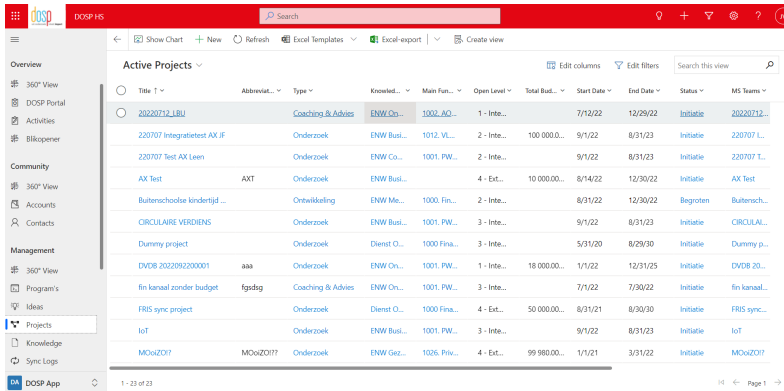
dosp DOSP HS

Search

JD

Overview
360° View
DOSP Portal
Activities
Blikopener

Community
360° View
Accounts
Contacts

Management
360° View
Program's
Ideas
Projects
Knowledge
Sync Logs

DA DOSP App

Show Chart + New Refresh Excel Templates Excel-export Create view

Active Projects

Edit columns Edit filters Search this view

| Title ↑ | Abbreviat... | Type | Knowled... | Main Fun... | Open Level | Total Bud... | Start Date | End Date | Status | MS Teams |
|---|---|---|---|---|---|---|---|---|---|---|
| 20220712_LBU | | Coaching & Advies | ENW On... | 1002. AO... | 1 - Inte... | | 7/12/22 | 12/29/22 | Initiatie | 20220712_... |
| 220707 Integratietest AX JF | | Onderzoek | ENW Busi... | 1012. VL... | 2 - Inte... | 100 000.0... | 9/1/22 | 8/31/23 | Initiatie | 220707 I... |
| 220707 Test AX Leen | | Onderzoek | ENW Co... | 1001. PW... | 2 - Inte... | | 9/1/22 | 8/31/23 | Initiatie | 220707 T... |
| AX Test | AXT | Onderzoek | ENW Busi... | | 4 - Ext... | 10 000.00... | 8/14/22 | 12/30/22 | Initiatie | AX Test |
| Buitenschoolse kindertijd ... | | Ontwikkeling | ENW Me... | 1000. Fin... | 2 - Inte... | | 8/31/22 | 12/30/22 | Begroten | Buitensch... |
| CIRCULAIRE VERDIENS | | Onderzoek | ENW Busi... | 1001. PW... | 3 - Inte... | | 9/1/22 | 8/31/23 | Initiatie | CIRCULAI... |
| Dummy project | | Onderzoek | Dienst O... | 1000 Fina... | 3 - Inte... | | 5/31/20 | 8/29/30 | Initiatie | Dummy p... |
| DVDB 2022092200001 | aaa | Onderzoek | ENW On... | 1001. PW... | 1 - Inte... | 18 000.00... | 1/1/22 | 12/31/25 | Initiatie | DVDB 20... |
| fin kanaal zonder budget | fgsdsg | Coaching & Advies | ENW On... | 1001. PW... | 3 - Inte... | | 7/1/22 | 7/30/22 | Initiatie | fin kanaal... |
| FRIS sync project | | Onderzoek | Dienst O... | 1000 Fina... | 4 - Ext... | 50 000.00... | 8/31/21 | 8/30/30 | Initiatie | FRIS sync... |
| IoT | | Onderzoek | ENW Busi... | 1001. PW... | 3 - Inte... | | 9/1/22 | 8/31/23 | Initiatie | IoT |
| MOoiZO!? | MOoiZO!?? | Onderzoek | ENW Gez... | 1026. Priv... | 4 - Ext... | 99 980.00... | 1/1/21 | 3/31/22 | Initiatie | MOoiZO!?... |

1 - 23 of 23

Page 1